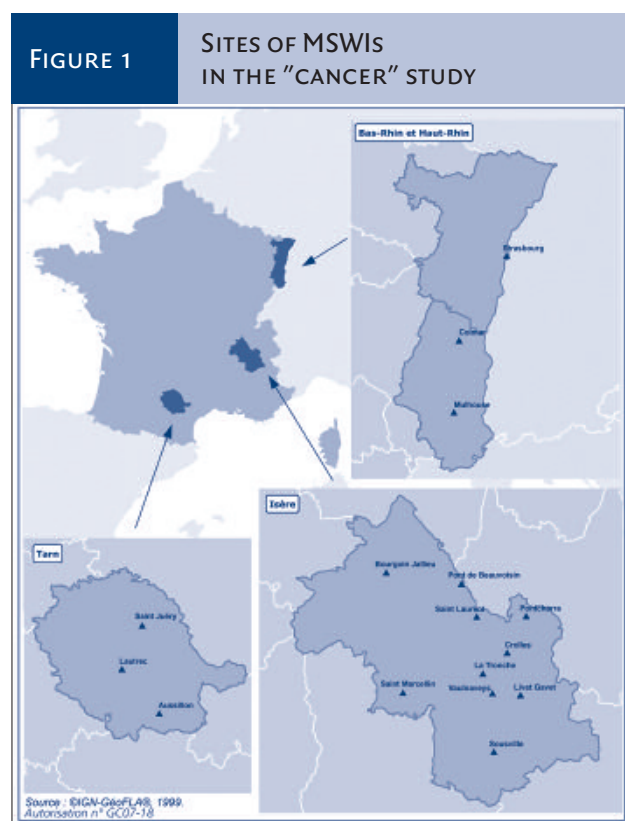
Figure 1

Sites of MSWIs in the "cancer" study

Bas-Rhin et Haut-Rhin

Strasbourg

Colmar

Mulhouse

Tarn

Saint Juéry

Lautrec

Aussillon

Isère

Bourgoin Jallieu

Pont de Beauvoisin

Saint Laurent

Pontcharra

Crolles

La Tronche

Vaulnaveys

Livet Gavet

Saint Marcellin

Sousville

Source : ©IGN-GéoFLA®, 1999.
Autorisation n° GC07-18